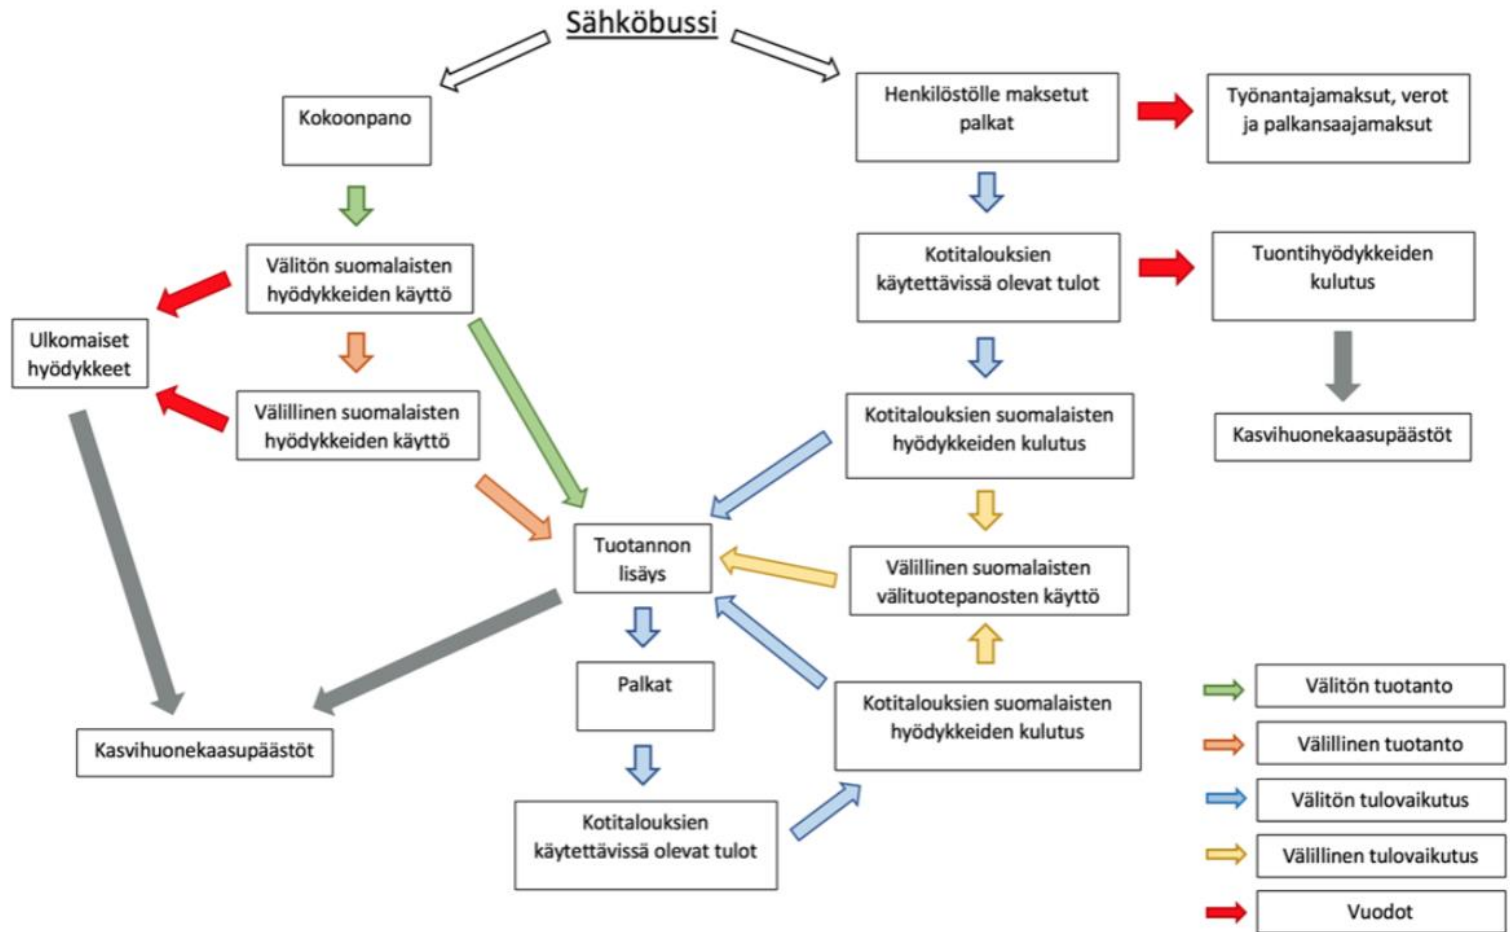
Sähköbussi

Kokoonpano

Välitön suomalaisten hyödykkeiden käyttö

Ulkomaiset hyödykkeet

Välillinen suomalaisten hyödykkeiden käyttö

Tuotannon lisäys

Palkat

Kotitalouksien käytettävissä olevat tulot

Kasvihuonekaasupäästöt

Henkilöstölle maksetut palkat

Työnantajamaksut, verot ja palkansaajamaksut

Kotitalouksien käytettävissä olevat tulot

Tuontihyödykkeiden kulutus

Kotitalouksien suomalaisten hyödykkeiden kulutus

Kasvihuonekaasupäästöt

Välillinen suomalaisten välituotepanosten käyttö

Kotitalouksien suomalaisten hyödykkeiden kulutus

Välitön tuotanto

Välillinen tuotanto

Välitön tulovaikutus

Välillinen tulovaikutus

Vuodot